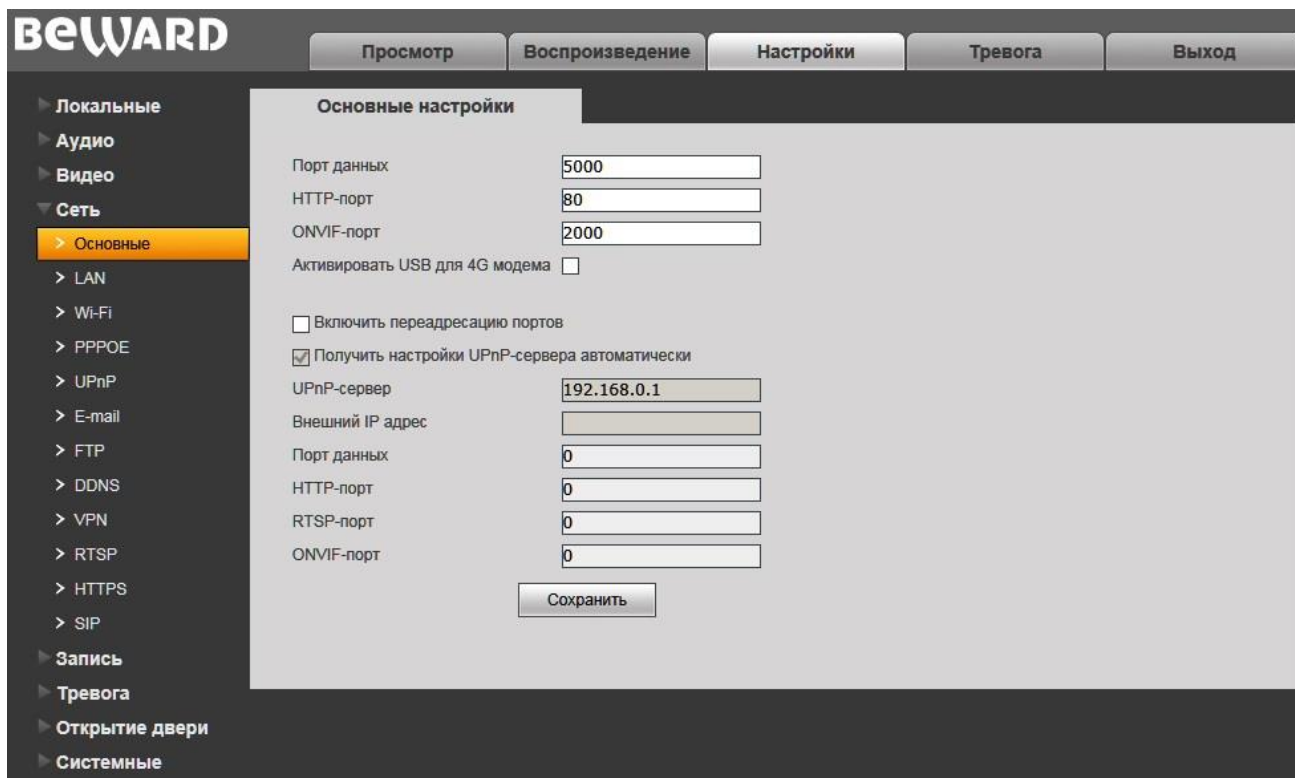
BEWARD

Просмотр | Воспроизведение | Настройки | Тревога | Выход

Локальные
Аудио
Видео
Сеть
> Основные
> LAN
> Wi-Fi
> PPPOE
> UPnP
> E-mail
> FTP
> DDNS
> VPN
> RTSP
> HTTPS
> SIP
Запись
Тревога
Открытие двери
Системные

Основные настройки

Порт данных 5000
HTTP-порт 80
ONVIF-порт 2000
Активировать USB для 4G модема

Включить переадресацию портов
Получить настройки UPnP-сервера автоматически
UPnP-сервер 192.168.0.1
Внешний IP адрес
Порт данных 0
HTTP-порт 0
RTSP-порт 0
ONVIF-порт 0

Сохранить